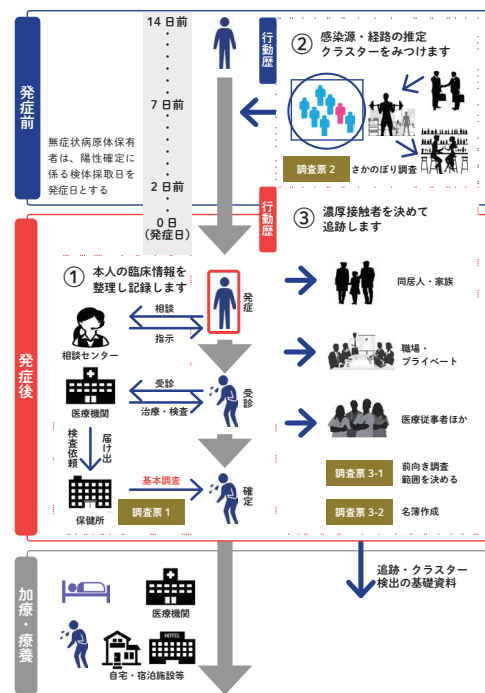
発症前

14日前
7日前
2日前
0日
(発症日)

無症状病原体保有者は、陽性確定に係る検体採取日を発症日とする

行動歴
② 感染源・経路の推定 クラスターをみつけます

調査票 2 さかのぼり調査

発症後

行動歴
③ 濃厚接触者を決めて追跡します

① 本人の臨床情報を整理し記録します

相談センター
相談
指示
発症

医療機関
受診
治療・検査
受診

検査依頼
届け出

保健所
基本調査
確定
調査票 1

同居人・家族
職場・プライベート
医療従事者ほか

調査票 3-1 前向き調査 範囲を決める
調査票 3-2 名簿作成

追跡・クラスター検出の基礎資料

加療・療養

医療機関
HOTEL
自宅・宿泊施設等